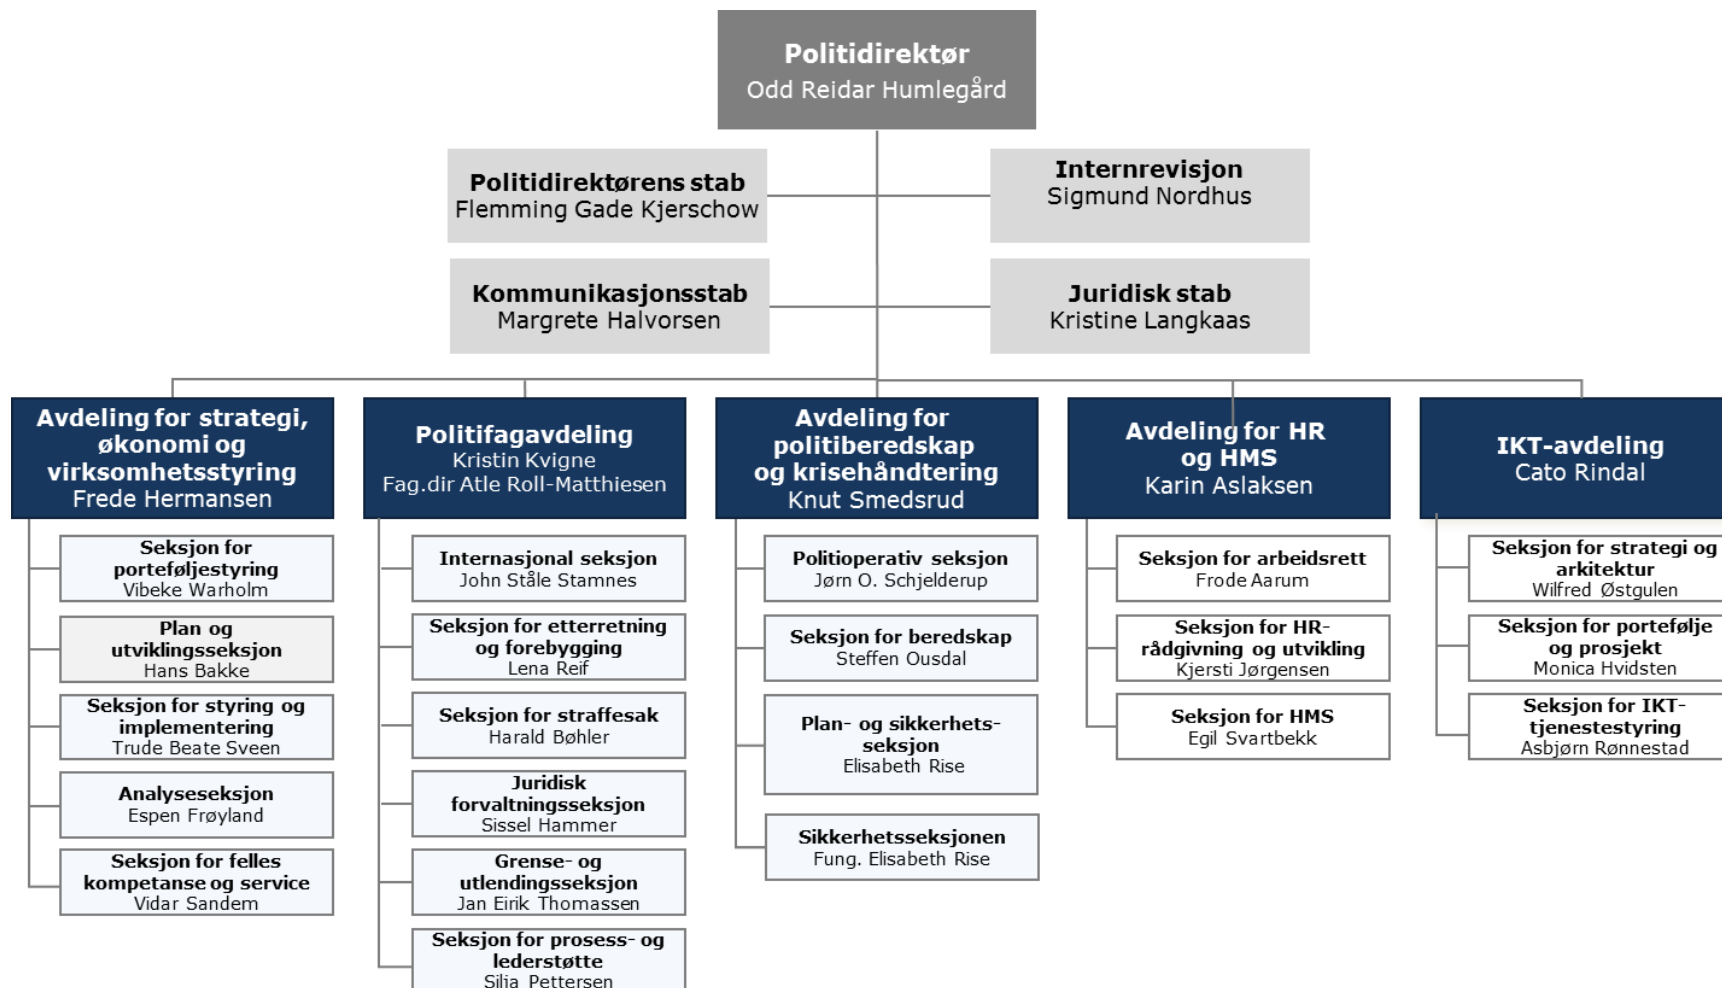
Politidirektør
Odd Reidar Humlegård

Politidirektørens stab
Flemming Gade Kjerschow

Internrevisjon
Sigmund Nordhus

Kommunikasjonsstab
Margrete Halvorsen

Juridisk stab
Kristine Langkaas

Avdeling for strategi, økonomi og virksomhetsstyring
Frede Hermansen

Seksjon for porteføljestyring
Vibeke Warholm

Plan og utviklingsseksjon
Hans Bakke

Seksjon for styring og implementering
Trude Beate Sveen

Analyseseksjon
Espen Frøyland

Seksjon for felles kompetanse og service
Vidar Sandem

Politifagavdeling
Kristin Kvigne
Fag.dir Atle Roll-Matthiesen

Internasjonal seksjon
John Ståle Stamnes

Seksjon for etterretning og forebygging
Lena Reif

Seksjon for straffesak
Harald Bøhler

Juridisk forvaltningsseksjon
Sissel Hammer

Grense- og utlendingsseksjon
Jan Eirik Thomassen

Seksjon for prosess- og lederstøtte
Silja Pettersen

Avdeling for politiberedskap og krisehåndtering
Knut Smedsrud

Politioperativ seksjon
Jørn O. Schjelderup

Seksjon for beredskap
Steffen Ousdal

Plan- og sikkerhets-seksjon
Elisabeth Rise

Sikkerhetsseksjonen
Fung. Elisabeth Rise

Avdeling for HR og HMS
Karin Aslaksen

Seksjon for arbeidsrett
Frode Aarum

Seksjon for HR-rådgivning og utvikling
Kjersti Jørgensen

Seksjon for HMS
Egil Svartbekk

IKT-avdeling
Cato Rindal

Seksjon for strategi og arkitektur
Wilfred Østgulen

Seksjon for portefølje og prosjekt
Monica Hvidsten

Seksjon for IKT-tjenestestyring
Asbjørn Rønnestad